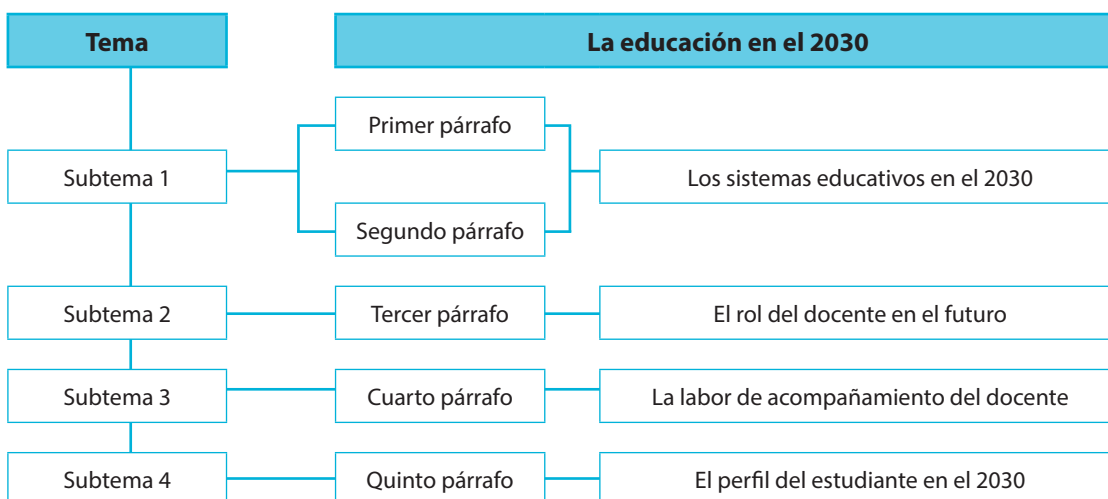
Tema

La educación en el 2030

Subtema 1

Primer párrafo

Segundo párrafo

Los sistemas educativos en el 2030

Subtema 2

Tercer párrafo

El rol del docente en el futuro

Subtema 3

Cuarto párrafo

La labor de acompañamiento del docente

Subtema 4

Quinto párrafo

El perfil del estudiante en el 2030